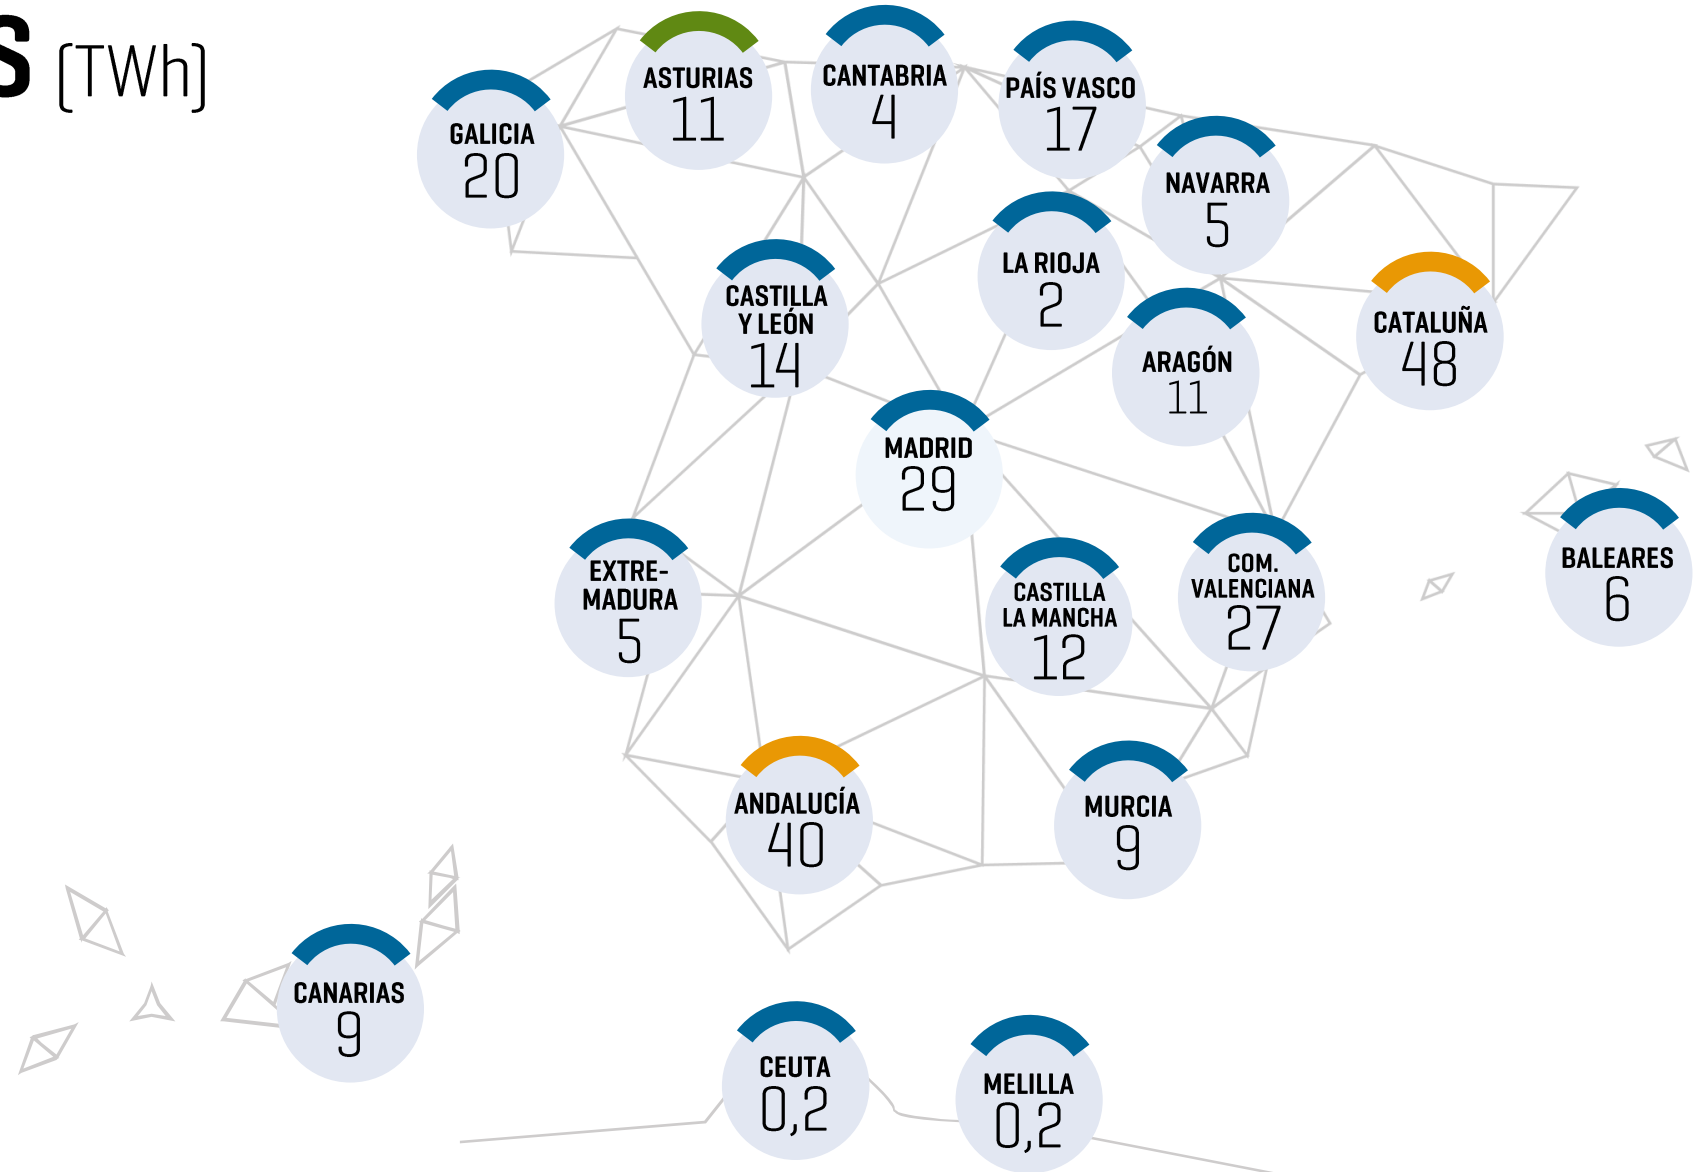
S (TWh)

GALICIA
20

ASTURIAS
11

CANTABRIA
4

PAÍS VASCO
17

NAVARRA
5

LA RIOJA
2

CASTILLA Y LEÓN
14

CATALUÑA
48

ARAGÓN
11

MADRID
29

EXTREMADURA
5

CASTILLA LA MANCHA
12

COM. VALENCIANA
27

BALEARES
6

ANDALUCÍA
40

MURCIA
9

CANARIAS
9

CEUTA
0,2

MELILLA
0,2